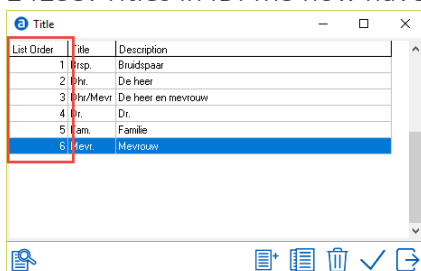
Title

| List Order | Title | Description |
|---|---|---|
| 1 | Brsp. | Bruidspaar |
| 2 | Dhr. | De heer |
| 3 | Dhr/Mevr | De heer en mevrouw |
| 4 | Dr. | Dr. |
| 5 | Fam. | Familie |
| 6 | Mevr. | Mevrouw |